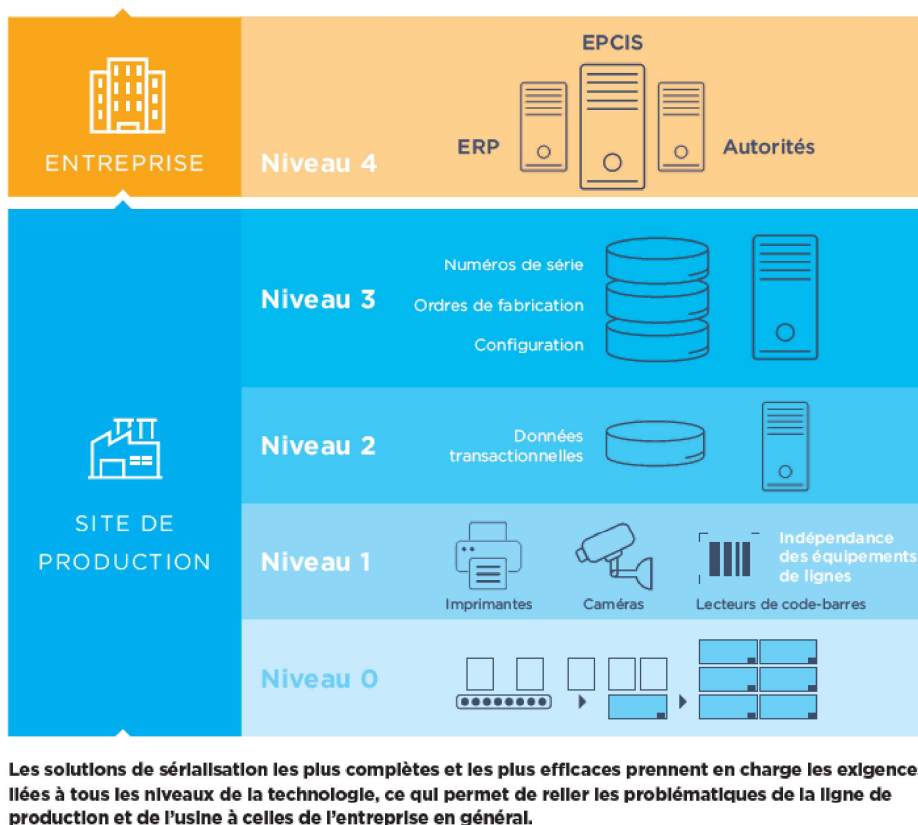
ENTREPRISE

Niveau 4

EPCIS

ERP

Autorités

SITE DE PRODUCTION

Niveau 3

Numéros de série

Ordres de fabrication

Configuration

Niveau 2

Données transactionnelles

Niveau 1

Imprimantes

Caméras

Lecteurs de code-barres

Indépendance des équipements de lignes

Niveau 0

Les solutions de sérialisation les plus complètes et les plus efficaces prennent en charge les exigence liées à tous les niveaux de la technologie, ce qui permet de relier les problématiques de la ligne de production et de l'usine à celles de l'entreprise en général.